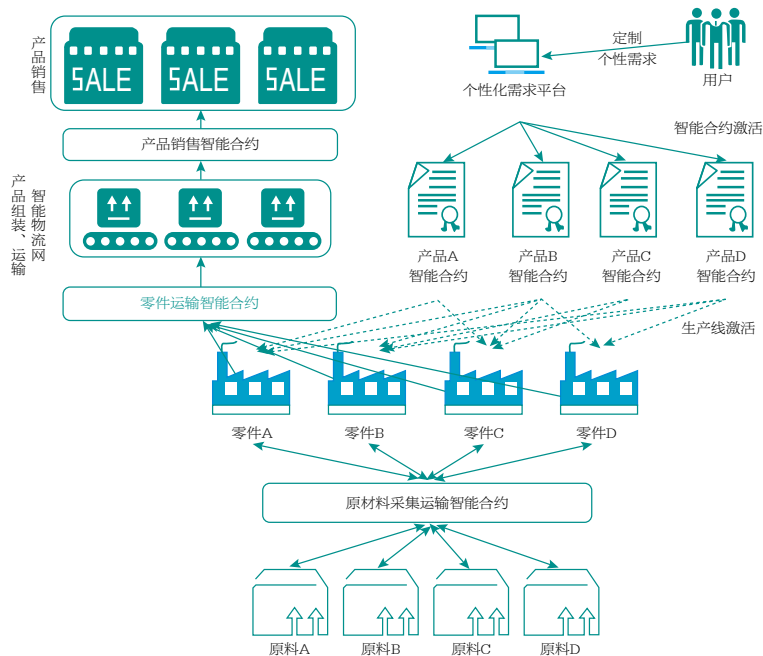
产品销售

SALE SALE SALE

产品销售智能合约

产品组装、运输

智能物流网

零件运输智能合约

个性化需求平台

定制
个性需求

用户

智能合约激活

产品A
智能合约

产品B
智能合约

产品C
智能合约

产品D
智能合约

生产线激活

零件A

零件B

零件C

零件D

原材料采集运输智能合约

原料A

原料B

原料C

原料D